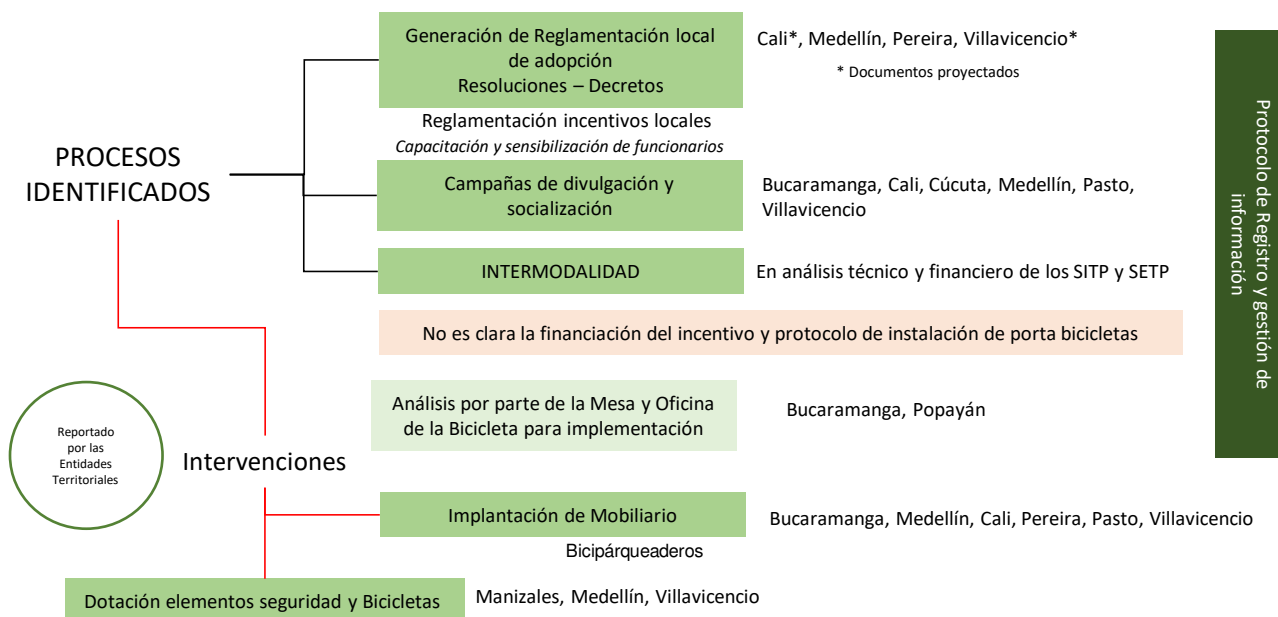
PROCESOS IDENTIFICADOS

Generación de Reglamentación local de adopción
Resoluciones – Decretos

Cali*, Medellín, Pereira, Villavicencio*
* Documentos proyectados

Reglamentación incentivos locales
Capacitación y sensibilización de funcionarios

Campañas de divulgación y socialización

Bucaramanga, Cali, Cúcuta, Medellín, Pasto, Villavicencio

INTERMODALIDAD

En análisis técnico y financiero de los SITP y SETP

No es clara la financiación del incentivo y protocolo de instalación de porta bicicletas

Protocolo de Registro y gestión de información

Reportado por las Entidades Territoriales

Intervenciones

Análisis por parte de la Mesa y Oficina de la Bicicleta para implementación

Bucaramanga, Popayán

Implantación de Mobiliario

Bucaramanga, Medellín, Cali, Pereira, Pasto, Villavicencio

Bicipárqueaderos

Dotación elementos seguridad y Bicicletas

Manizales, Medellín, Villavicencio